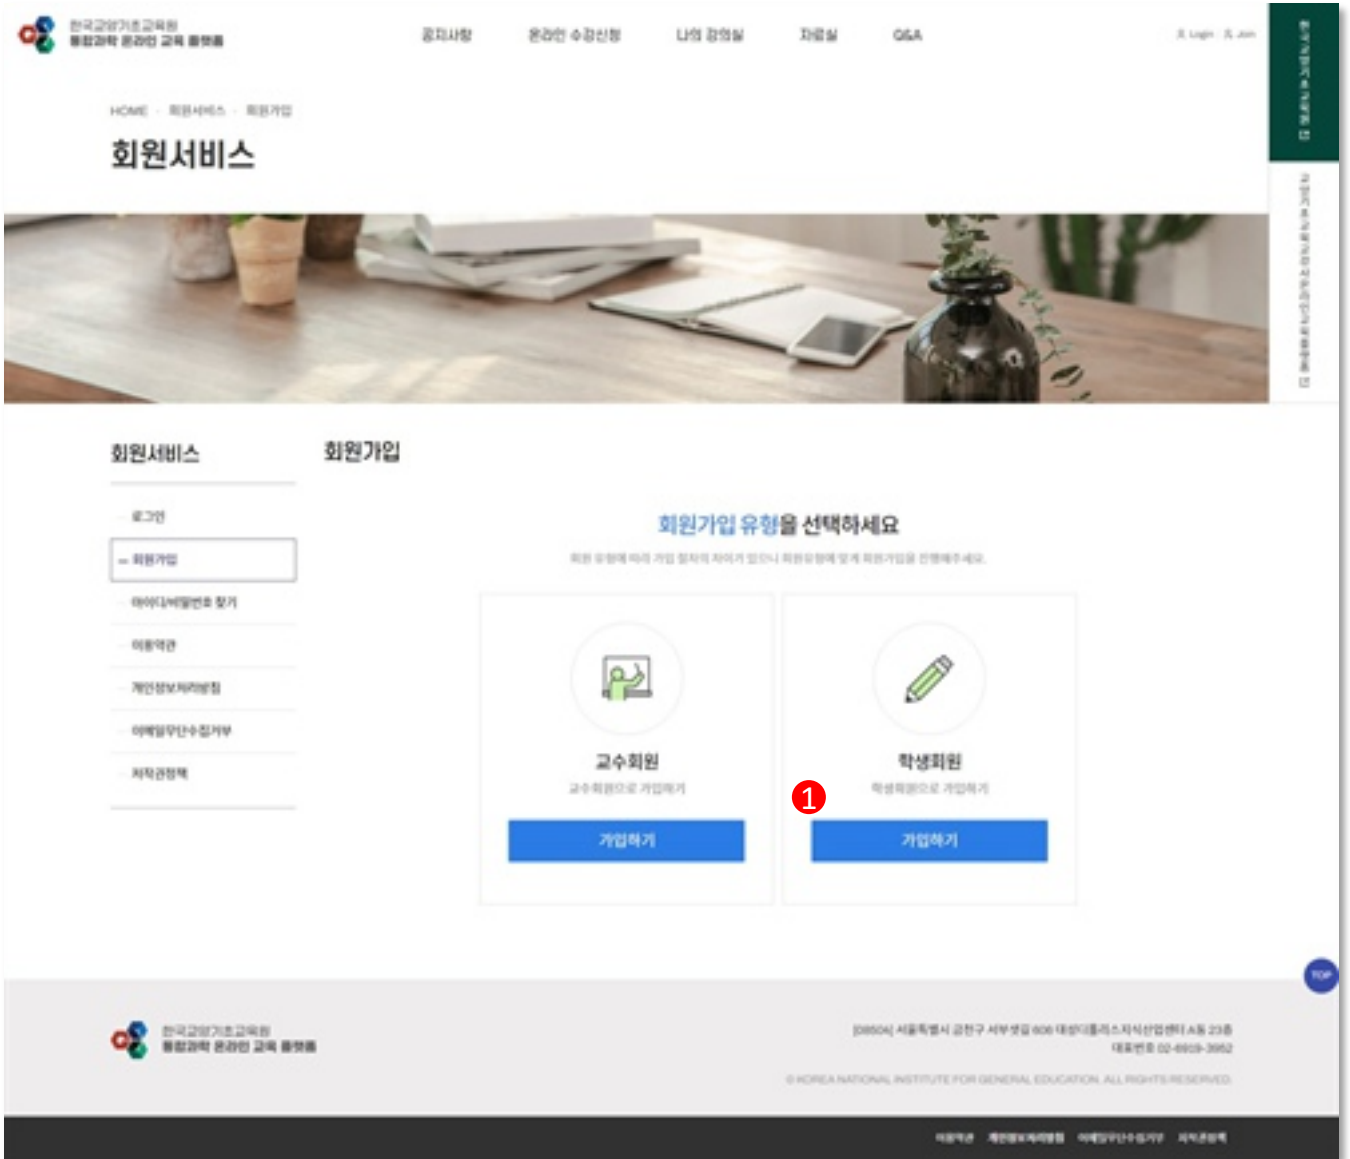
한국교양기초교육원
통합과학 온라인 교육 플랫폼

공지사항 온라인 수강신청 나의 강의실 자료실 Q&A

Login Join

HOME · 회원서비스 · 회원가입

회원서비스

회원서비스

로그인
– 회원가입
아이디/비밀번호 찾기
이용약관
개인정보처리방침
이메일무단수집거부
저작권정책

회원가입

회원가입 유형을 선택하세요

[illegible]

교수회원
교수회원으로 가입하기
가입하기

1

학생회원
학생회원으로 가입하기
가입하기

TOP

한국교양기초교육원
통합과학 온라인 교육 플랫폼

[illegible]
대표번호 02-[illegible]

© KOREA NATIONAL INSTITUTE FOR GENERAL EDUCATION. ALL RIGHTS RESERVED.

이용약관 개인정보처리방침 이메일무단수집거부 저작권정책